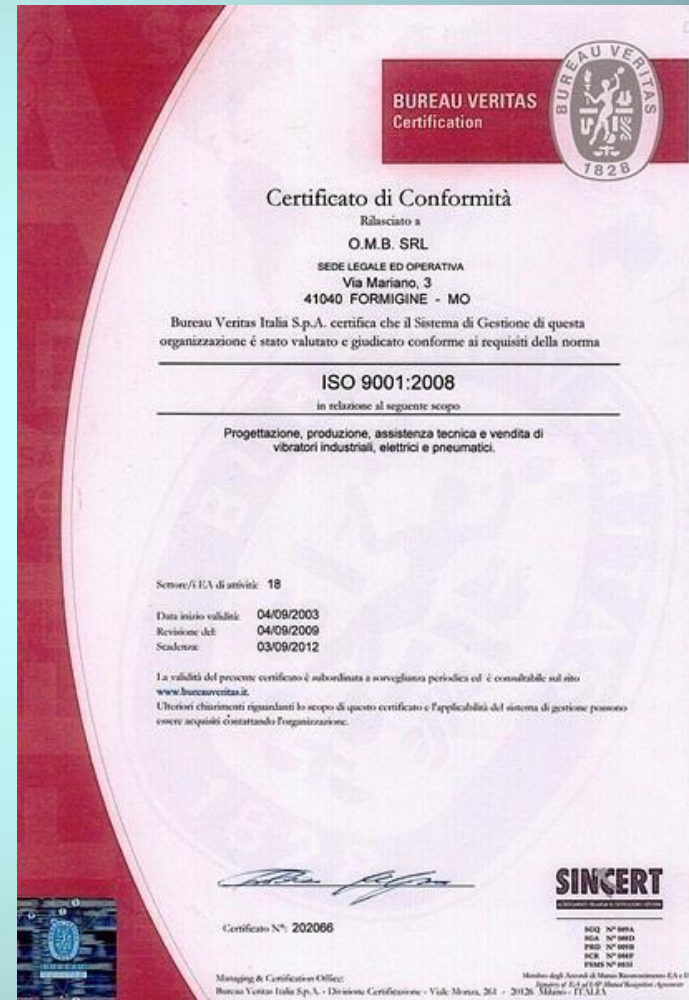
BUREAU VERITAS
Certification

BUREAU VERITAS
1828

Certificato di Conformità
Rilasciato a
O.M.B. SRL
SEDE LEGALE ED OPERATIVA
Via Mariano, 3
41040 FORMIGINE - MO

Bureau Veritas Italia S.p.A. certifica che il Sistema di Gestione di questa organizzazione é stato valutato e giudicato conforme ai requisiti della norma

ISO 9001:2008
in relazione al seguente scopo

Progettazione, produzione, assistenza tecnica e vendita di vibratori industriali, elettrici e pneumatici.

Settore/i EA di attività: 18

Data inizio validità: 04/09/2003
Revisione del: 04/09/2009
Scadenza: 03/09/2012

La validità del presente certificato è subordinata a sorveglianza periodica ed è consultabile sul sito www.bureauveritas.it.
Ulteriori chiarimenti riguardanti lo scopo di questo certificato e l'applicabilità del sistema di gestione possono essere acquisiti contattando l'organizzazione.

Certificato N°: 202066

SINCERT
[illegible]
SGQ N° 009A
SGA N° 005D
PRD N° 005B
SCR N° 006F
FSMS N° 003I
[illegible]

Managing & Certification Office:
Bureau Veritas Italia S.p.A. - Divisione Certificazione - Viale Monza, 261 - 20126 Milano - ITALIA